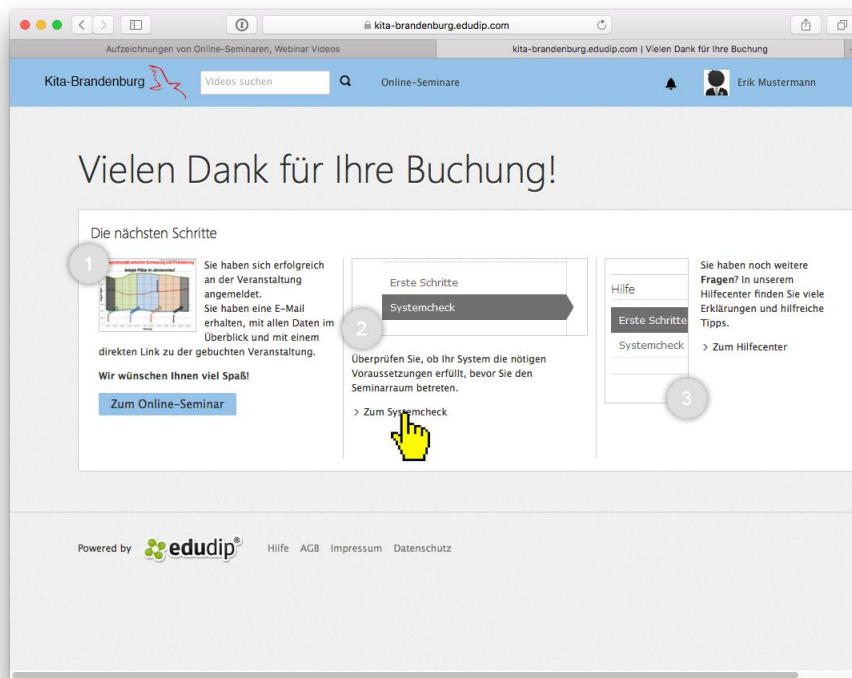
kita-brandenburg.edudip.com

Aufzeichnungen von Online-Seminaren, Webinar Videos

kita-brandenburg.edudip.com | Vielen Dank für Ihre Buchung

Kita-Brandenburg

Videos suchen

Online-Seminare

Erik Mustermann

Vielen Dank für Ihre Buchung!

Die nächsten Schritte

1

Sie haben sich erfolgreich an der Veranstaltung angemeldet.
Sie haben eine E-Mail erhalten, mit allen Daten im Überblick und mit einem direkten Link zu der gebuchten Veranstaltung.

Wir wünschen Ihnen viel Spaß!

Zum Online-Seminar

Erste Schritte

Systemcheck

2

Überprüfen Sie, ob Ihr System die nötigen Voraussetzungen erfüllt, bevor Sie den Seminarraum betreten.

> Zum Systemcheck

Hilfe

Erste Schritte

Systemcheck

3

Sie haben noch weitere Fragen? In unserem Hilfecenter finden Sie viele Erklärungen und hilfreiche Tipps.

> Zum Hilfecenter

Powered by edudip®

Hilfe AGB Impressum Datenschutz